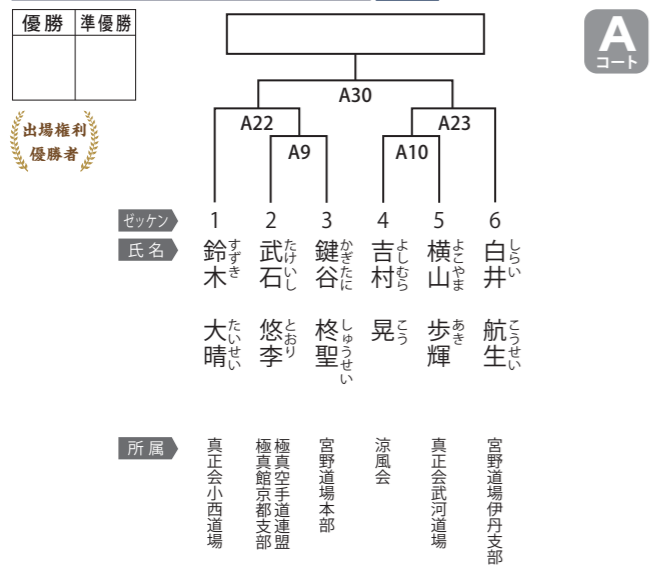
| 優勝 | 準優勝 |
|---|---|
| | |

出場権利
優勝者

A
コート

A30
A22
A23
A9
A10

ゼッケン
1 2 3 4 5 6

氏名
鈴木（すずき） 大晴（たいせい）
武石（たけいし） 悠李（とおり）
鍵谷（かぎたに） 柊聖（しゅうせい）
吉村（よしむら） 晃（こう）
横山（よこやま） 歩輝（あき）
白井（しらい） 航生（こうせい）

所属
真正会小西道場
極真空手道連盟極真館京都支部
宮野道場本部
涼風会
真正会武河道場
宮野道場伊丹支部